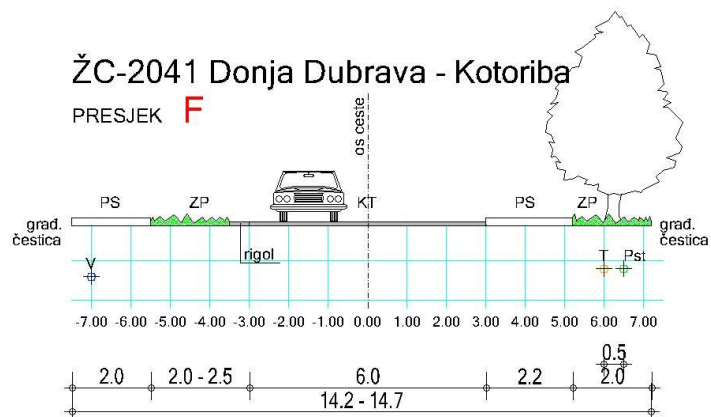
ŽC-2041 Donja Dubrava - Kotoriba

PRESJEK F

os ceste

PS ZP KT PS ZP

građ. čestica

građ. čestica

rigol

V

T Pst

-7.00 -6.00 -5.00 -4.00 -3.00 -2.00 -1.00 0.00 1.00 2.00 3.00 4.00 5.00 6.00 7.00

0.5

2.0 2.0 - 2.5 6.0 2.2 2.0

14.2 - 14.7